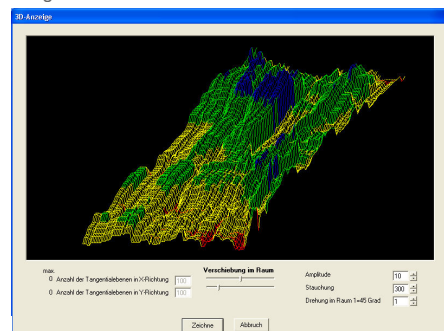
3D-Anzeige

max.

0 Anzahl der Tangentialebenen in X-Richtung 100

0 Anzahl der Tangentialebenen in Y-Richtung 100

Verschiebung im Raum

Amplitude 10

Stauchung 300

Drehung im Raum 1=45 Grad 1

Zeichne

Abbruch